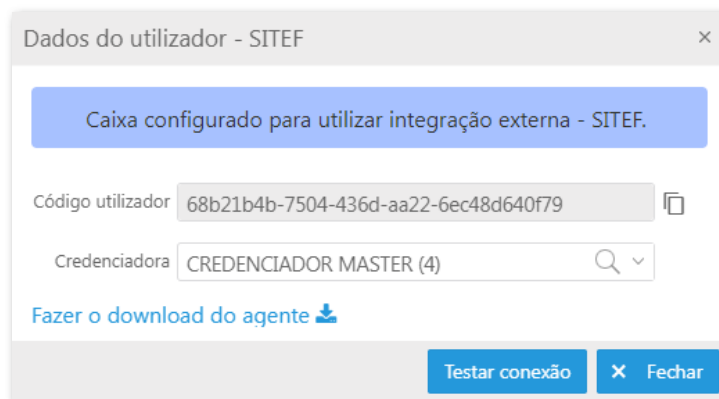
Dados do utilizador - SITEF

×

Caixa configurado para utilizar integração externa - SITEF.

Código utilizador 68b21b4b-7504-436d-aa22-6ec48d640f79

Credenciadora CREDENCIADOR MASTER (4)

Fazer o download do agente

Testar conexão

× Fechar